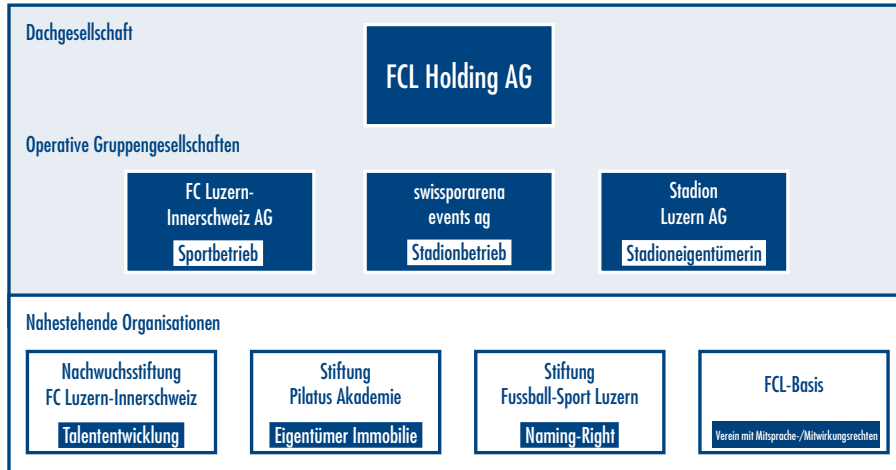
Dachgesellschaft

FCL Holding AG

Operative Gruppengesellschaften

FC Luzern-Innerschweiz AG
Sportbetrieb

swissporarena events ag
Stadionbetrieb

Stadion Luzern AG
Stadioneigentümerin

Nahestehende Organisationen

Nachwuchsstiftung FC Luzern-Innerschweiz
Talententwicklung

Stiftung Pilatus Akademie
Eigentümer Immobilie

Stiftung Fussball-Sport Luzern
Naming-Right

FCL-Basis
Verein mit Mitsprache-/Mitwirkungsrechten